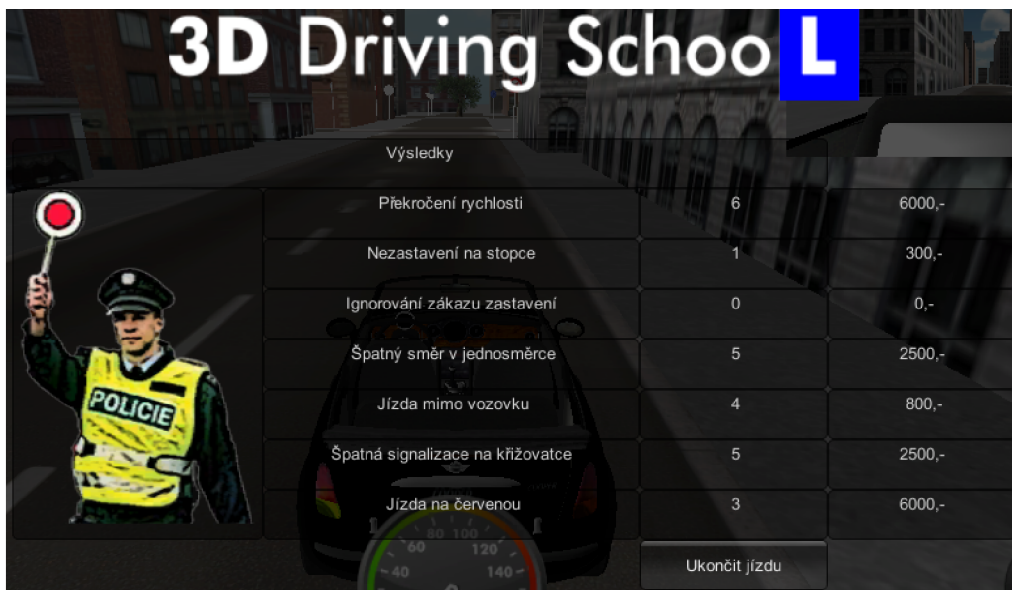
3D Driving SchooL

Výsledky

| | | |
|---|---|---|
| Překročení rychlosti | 6 | 6000,- |
| Nezastavení na stopce | 1 | 300,- |
| Ignorování zákazu zastavení | 0 | 0,- |
| Špatný směr v jednosměrce | 5 | 2500,- |
| Jízda mimo vozovku | 4 | 800,- |
| Špatná signalizace na křižovatce | 5 | 2500,- |
| Jízda na červenou | 3 | 6000,- |

POLICIE

60 80 100 120 40 140

Ukončit jízdu